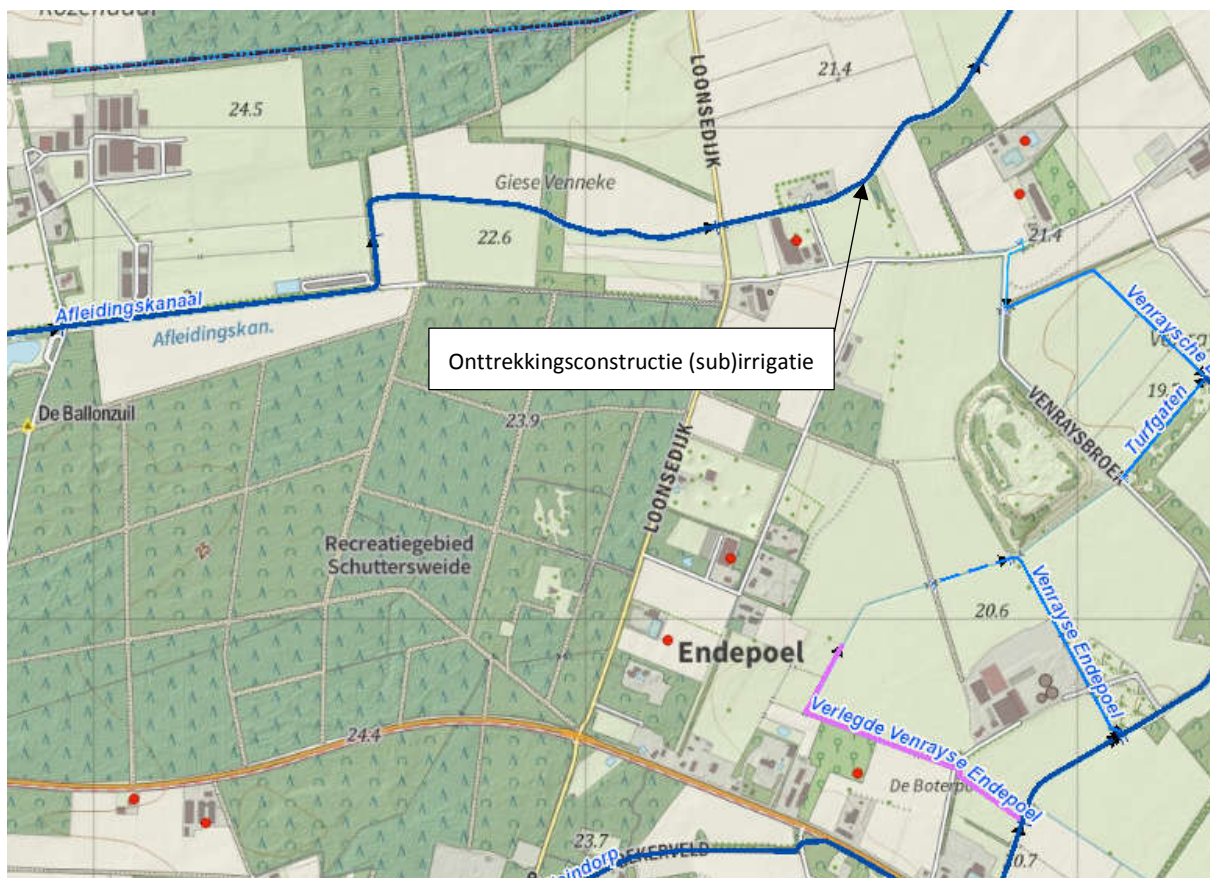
Rozendaal
LOONSEDIJK
21.4
24.5
Giese Venneke
22.6
21.4
Afleidingskanaal
Afleidingskan.
Onttrekkingsconstructie (sub)irrigatie
Venraysche
19.7
De Ballonzuil
VENRAYSBROEK
23.9
LOONSEDIJK
Turfgaten
Recreatiegebied Schuttersweide
Venrayse Endepoel
20.6
Endepoel
Verlegde Venrayse Endepoel
24.4
De Boterp
23.7
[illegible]indorp
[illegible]EKERVELD
20.7